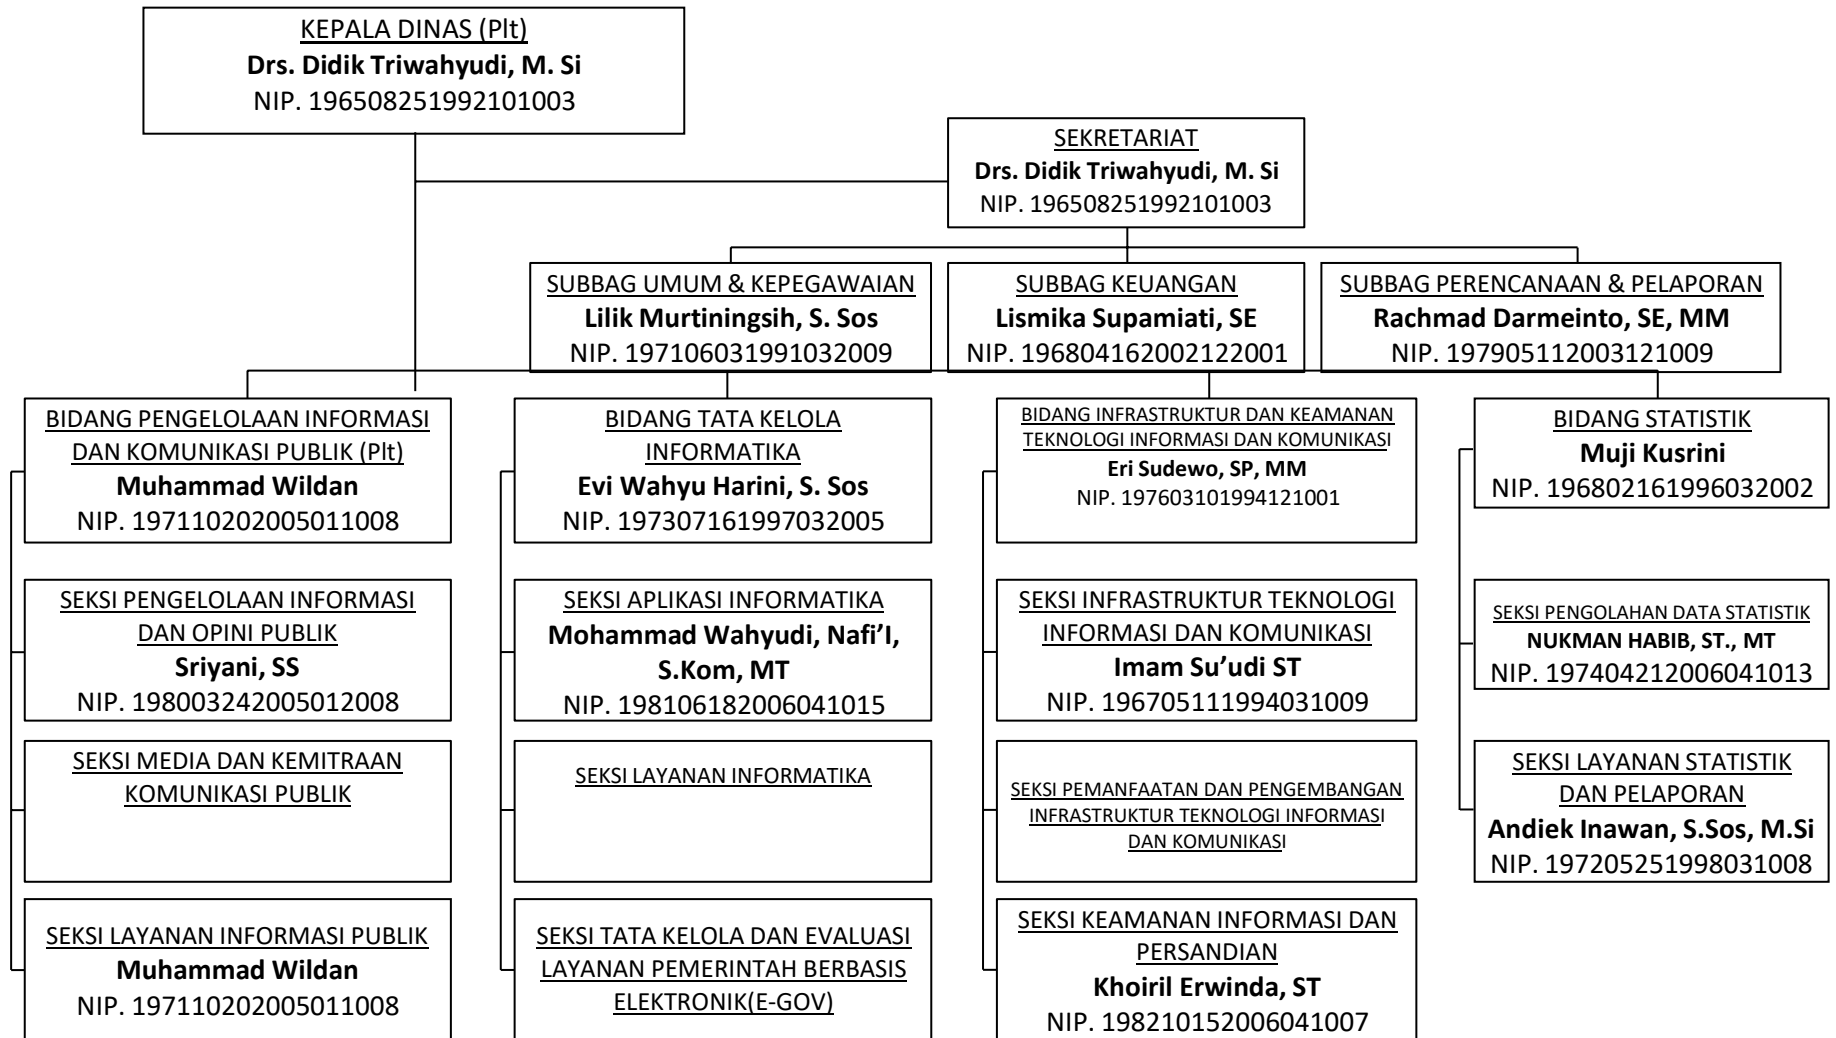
KEPALA DINAS (Plt)
**Drs. Didik Triwahyudi, M. Si**
NIP. 196508251992101003

SEKRETARIAT
**Drs. Didik Triwahyudi, M. Si**
NIP. 196508251992101003

SUBBAG UMUM & KEPEGAWAIAN
**Lilik Murtiningsih, S. Sos**
NIP. 197106031991032009

SUBBAG KEUANGAN
**Lismika Supamiati, SE**
NIP. 196804162002122001

SUBBAG PERENCANAAN & PELAPORAN
**Rachmad Darmeinto, SE, MM**
NIP. 197905112003121009

BIDANG PENGELOLAAN INFORMASI DAN KOMUNIKASI PUBLIK (Plt)
**Muhammad Wildan**
NIP. 197110202005011008

SEKSI PENGELOLAAN INFORMASI DAN OPINI PUBLIK
**Sriyani, SS**
NIP. 198003242005012008

SEKSI MEDIA DAN KEMITRAAN KOMUNIKASI PUBLIK

SEKSI LAYANAN INFORMASI PUBLIK
**Muhammad Wildan**
NIP. 197110202005011008

BIDANG TATA KELOLA INFORMATIKA
**Evi Wahyu Harini, S. Sos**
NIP. 197307161997032005

SEKSI APLIKASI INFORMATIKA
**Mohammad Wahyudi, Nafi'I, S.Kom, MT**
NIP. 198106182006041015

SEKSI LAYANAN INFORMATIKA

SEKSI TATA KELOLA DAN EVALUASI LAYANAN PEMERINTAH BERBASIS ELEKTRONIK(E-GOV)

BIDANG INFRASTRUKTUR DAN KEAMANAN TEKNOLOGI INFORMASI DAN KOMUNIKASI
**Eri Sudewo, SP, MM**
NIP. 197603101994121001

SEKSI INFRASTRUKTUR TEKNOLOGI INFORMASI DAN KOMUNIKASI
**Imam Su'udi ST**
NIP. 196705111994031009

SEKSI PEMANFAATAN DAN PENGEMBANGAN INFRASTRUKTUR TEKNOLOGI INFORMASI DAN KOMUNIKASI

SEKSI KEAMANAN INFORMASI DAN PERSANDIAN
**Khoiril Erwinda, ST**
NIP. 198210152006041007

BIDANG STATISTIK
**Muji Kusrini**
NIP. 196802161996032002

SEKSI PENGOLAHAN DATA STATISTIK
**NUKMAN HABIB, ST., MT**
NIP. 197404212006041013

SEKSI LAYANAN STATISTIK DAN PELAPORAN
**Andiek Inawan, S.Sos, M.Si**
NIP. 197205251998031008